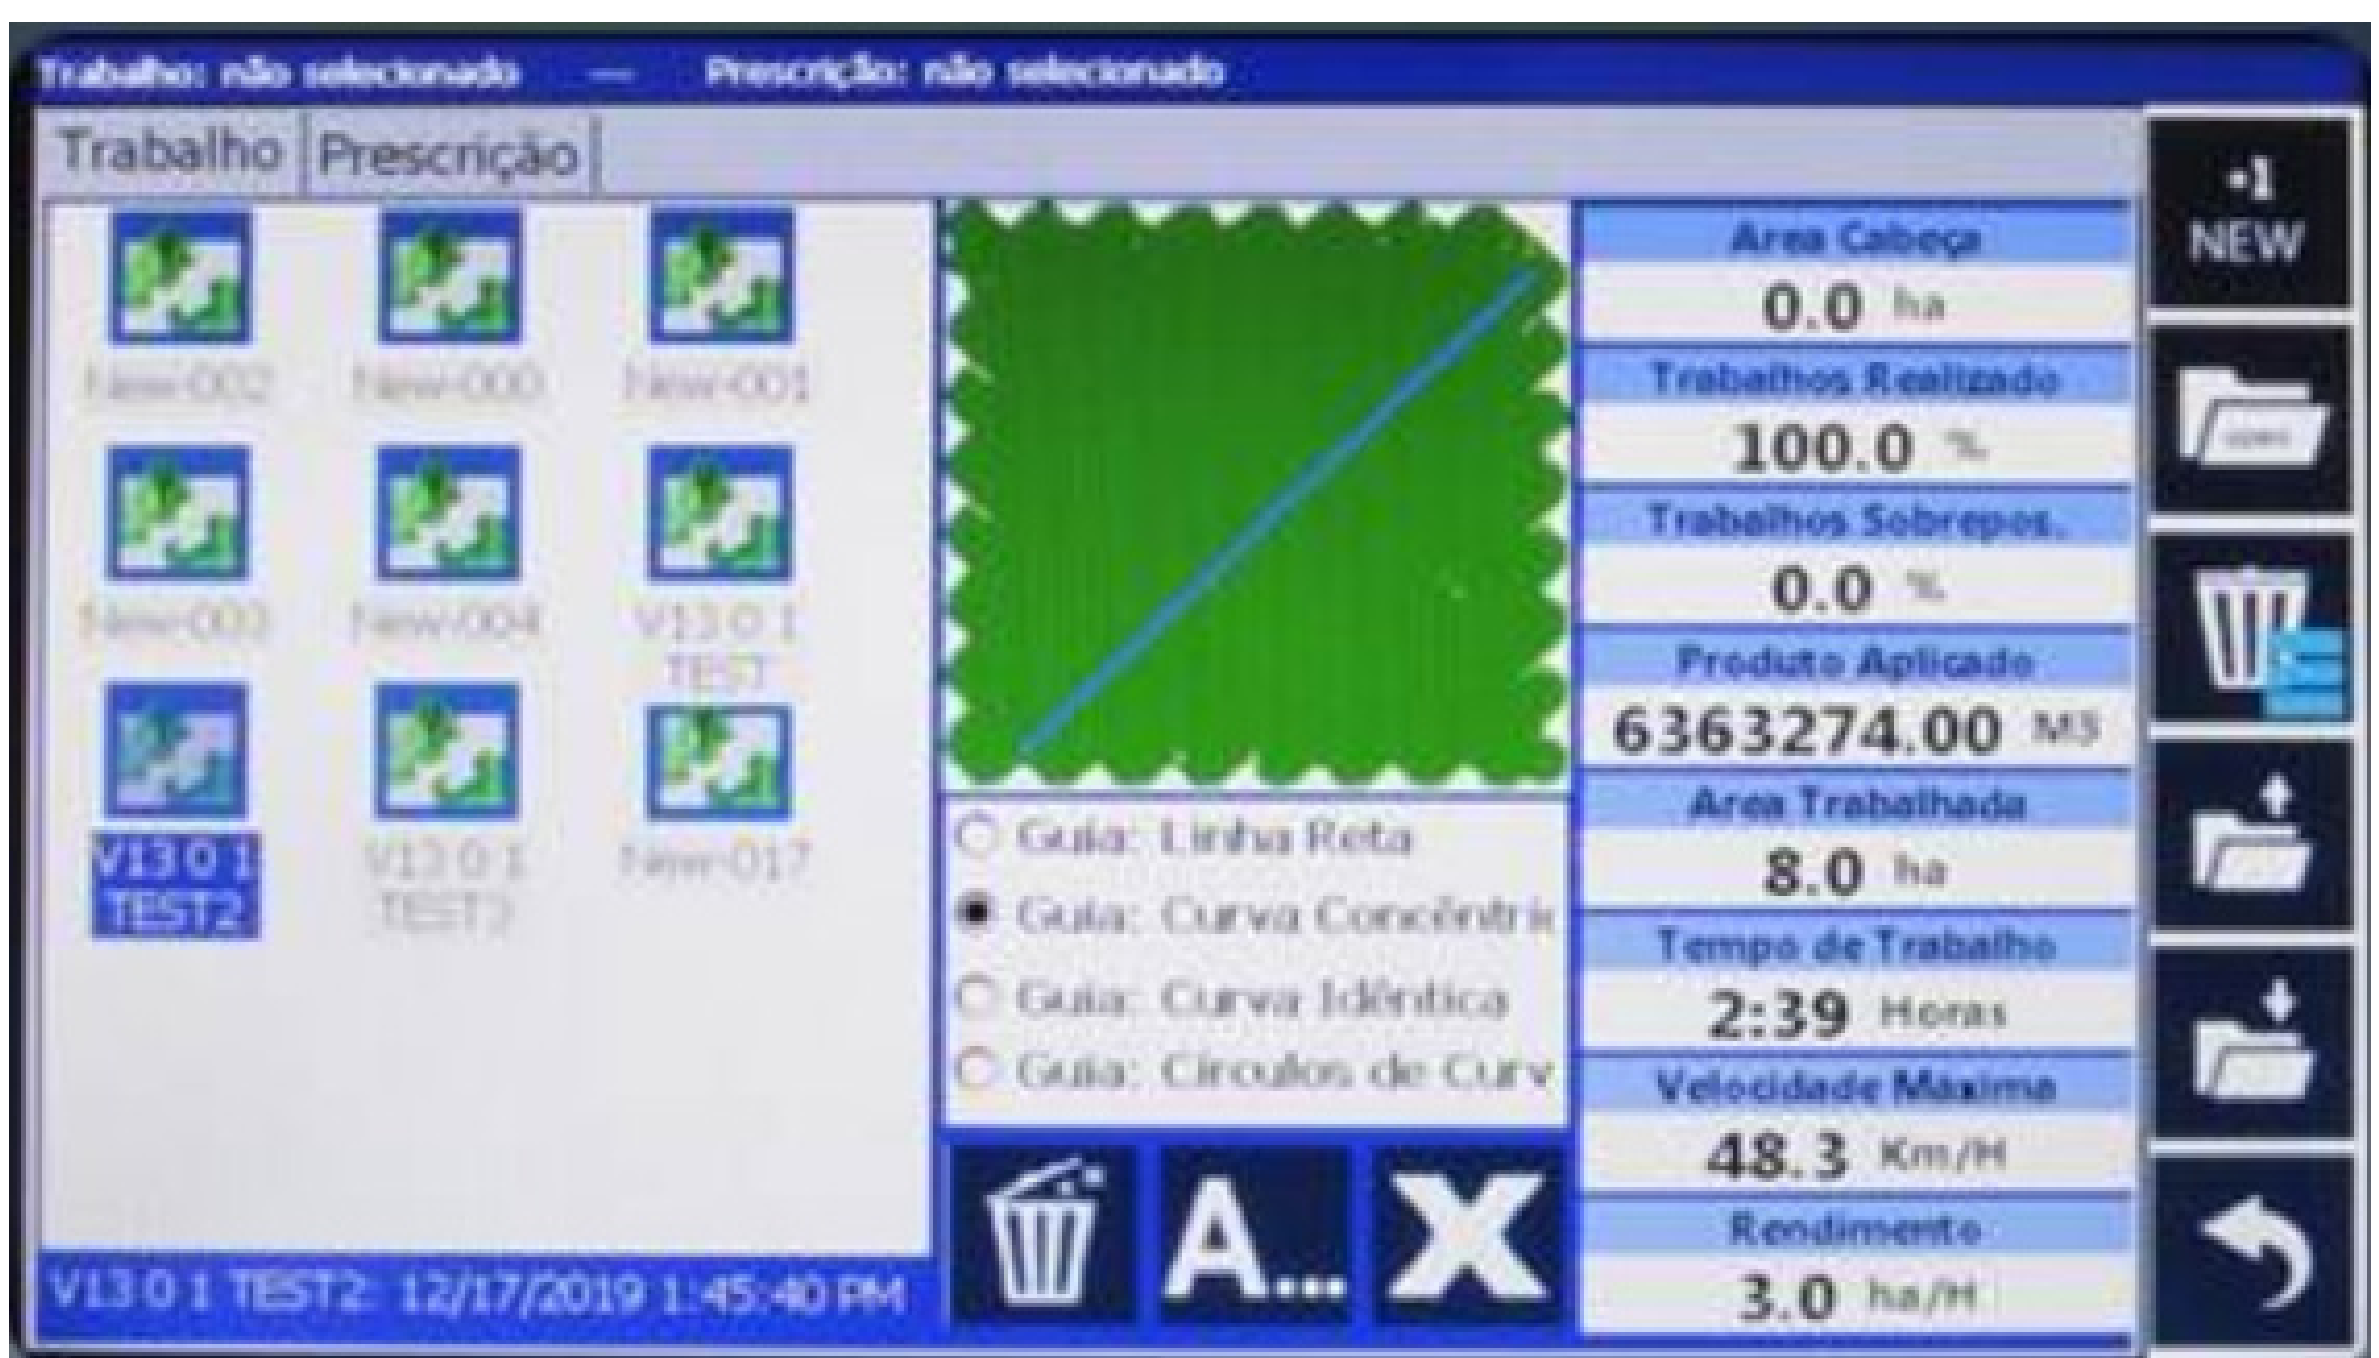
Trabalho: não selecionado — Prescrição: não selecionado

Trabalho | Prescrição

New-002 New-000 New-001
New-003 New-004 V1301 TEST
V1301 TEST2 V1301 TEST3 New-017

V1301 TEST2: 12/17/2019 1:45:40 PM

○ Guia: Linha Reta
● Guia: Curva Concêntric
○ Guia: Curva Idêntica
○ Guia: Círculos de Curv

A... X

Area Cabeça
0.0 ha
Trabalhos Realizado
100.0 %
Trabalhos Sobrepos.
0.0 %
Produto Aplicado
6363274.00 M3
Area Trabalhada
8.0 ha
Tempo de Trabalho
2:39 Horas
Velocidade Maxima
48.3 Km/H
Rendimento
3.0 ha/H

+1 NEW
open